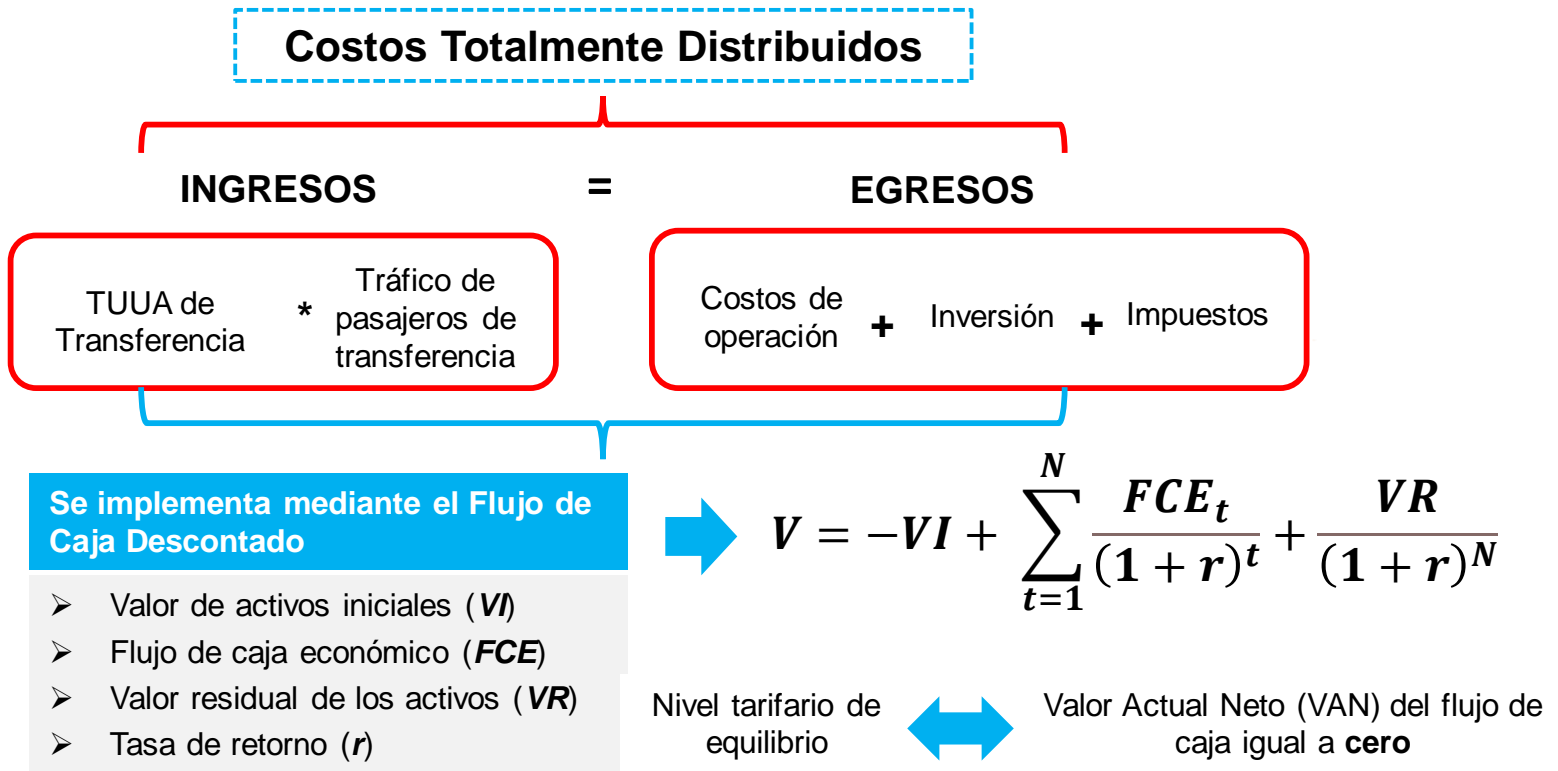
Costos Totalmente Distribuidos

INGRESOS = EGRESOS

TUUA de Transferencia * Tráfico de pasajeros de transferencia

Costos de operación + Inversión + Impuestos

Se implementa mediante el Flujo de Caja Descontado

$V = -VI + \sum_{t=1}^{N} \frac{FCE_t}{(1+r)^t} + \frac{VR}{(1+r)^N}$

➢ Valor de activos iniciales (*VI*)
➢ Flujo de caja económico (*FCE*)
➢ Valor residual de los activos (*VR*)
➢ Tasa de retorno (*r*)

Nivel tarifario de equilibrio

Valor Actual Neto (VAN) del flujo de caja igual a **cero**